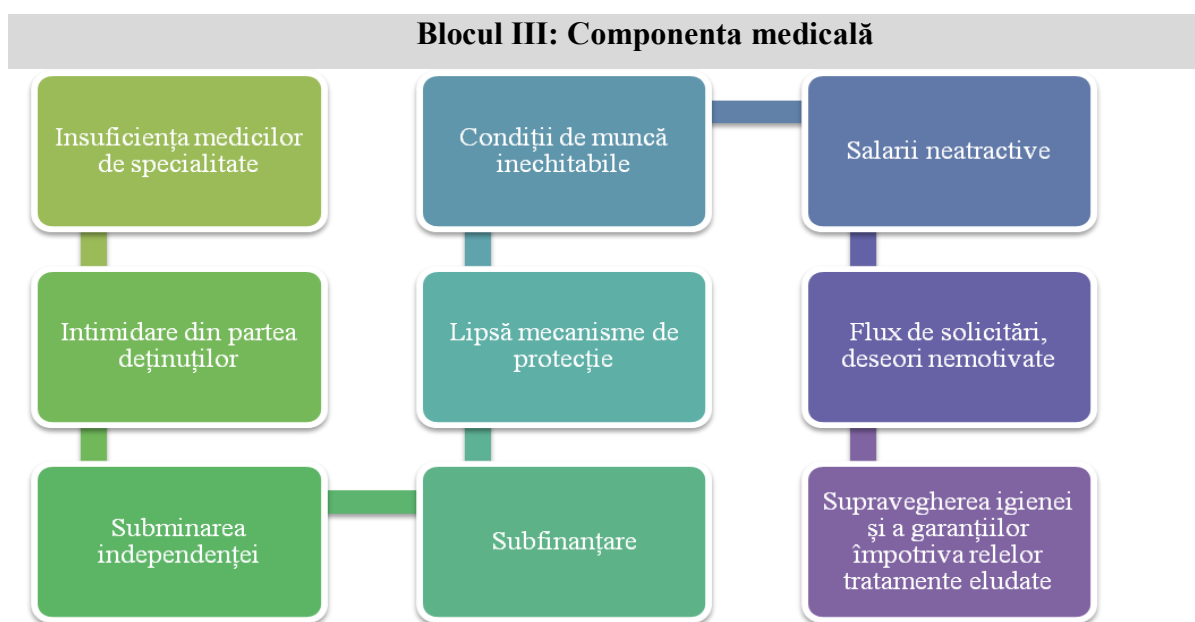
Blocul III: Componenta medicală

Insuficienţa medicilor de specialitate

Intimidare din partea deţinuţilor

Subminarea independenţei

Subfinanţare

Lipsă mecanisme de protecţie

Condiţii de muncă inechitabile

Salarii neatractive

Flux de solicitări, deseori nemotivate

Supravegherea igienei şi a garanţiilor împotriva relelor tratamente eludate